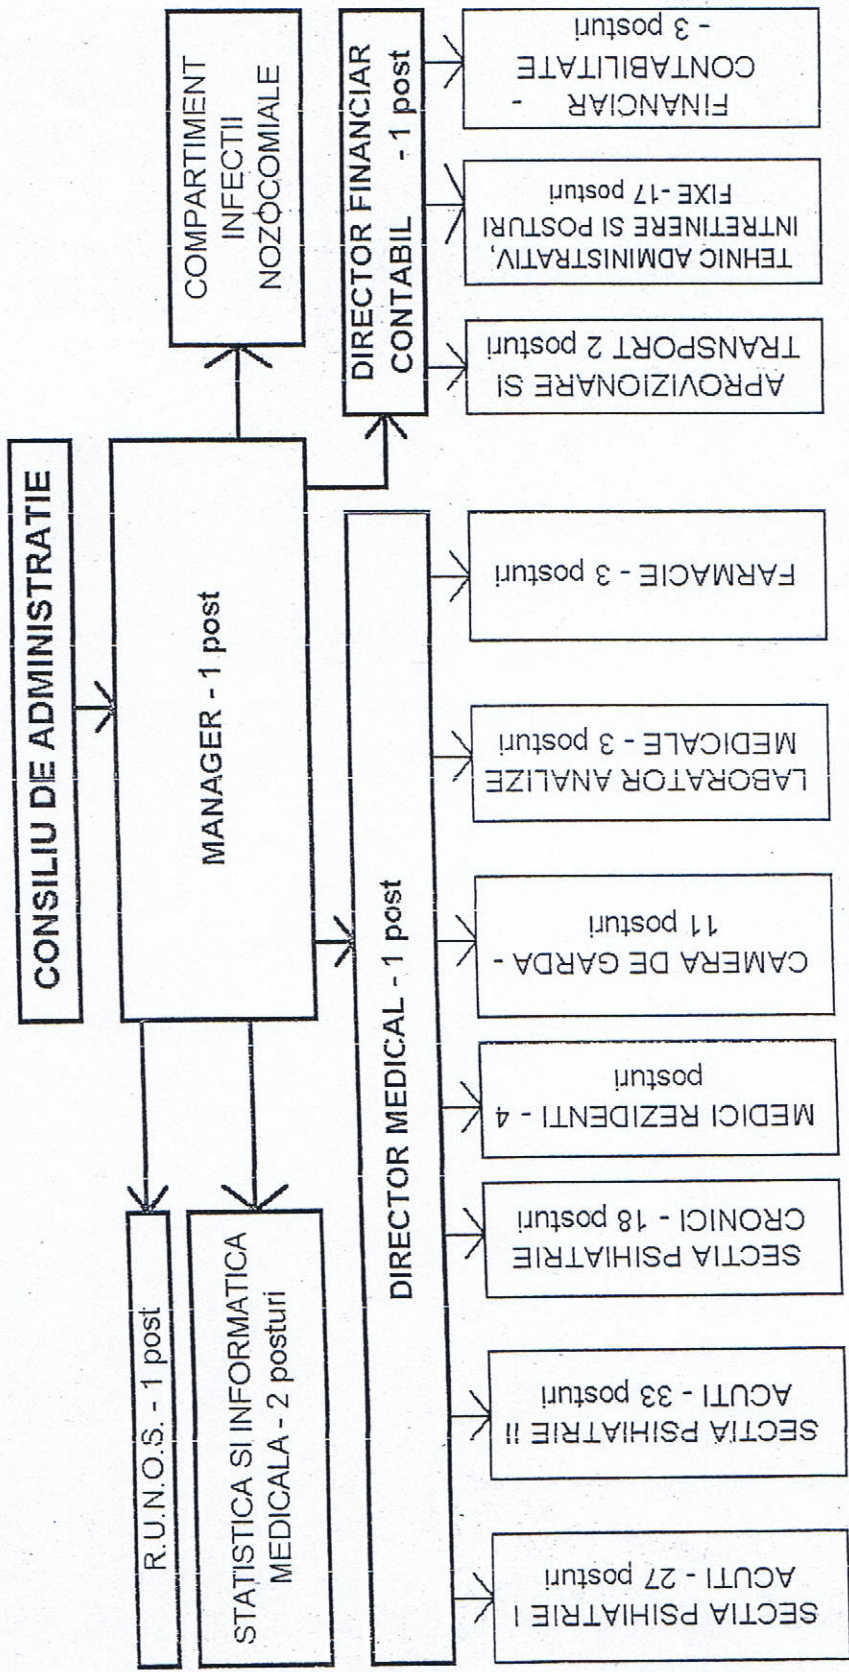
CONSILIU DE ADMINISTRATIE

MANAGER - 1 post

COMPARTIMENT INFECTII NOZOCOMIALE

DIRECTOR FINANCIAR CONTABIL - 1 post

FINANCIAR - CONTABILITATE - 3 posturi

TEHNIC ADMINISTRATIV, INTRETINERE SI POSTURI FIXE -17 posturi

APROVIZIONARE SI TRANSPORT 2 posturi

R.U.N.O.S. - 1 post

STATISTICA SI INFORMATICA MEDICALA - 2 posturi

DIRECTOR MEDICAL - 1 post

FARMACIE - 3 posturi

LABORATOR ANALIZE MEDICALE - 3 posturi

CAMERA DE GARDA - 11 posturi

MEDICI REZIDENTI - 4 posturi

SECTIA PSIHIATRIE CRONICI - 18 posturi

SECTIA PSIHIATRIE II ACUTI - 33 posturi

SECTIA PSIHIATRIE I ACUTI - 27 posturi